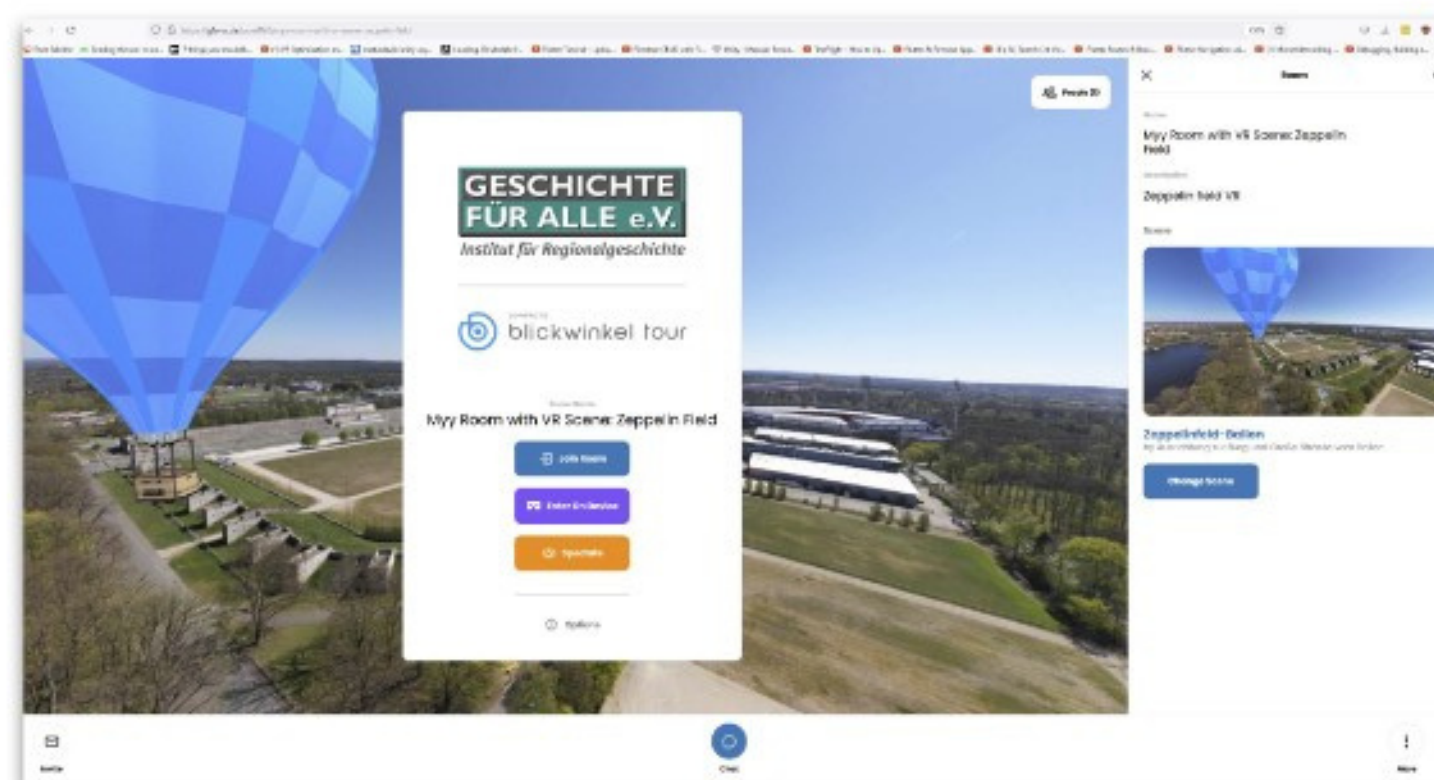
GESCHICHTE FÜR ALLE e.V.
Institut für Regionalgeschichte

blickwinkel tour

Myy Room with VR Scene: Zeppelin Field

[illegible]

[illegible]

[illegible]

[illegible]

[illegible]

Scene

Myy Room with VR Scene: Zeppelin Field

Zeppelin field VR

Zeppelinfeld-Bellen

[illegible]

Change Scene

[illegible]

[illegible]

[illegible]